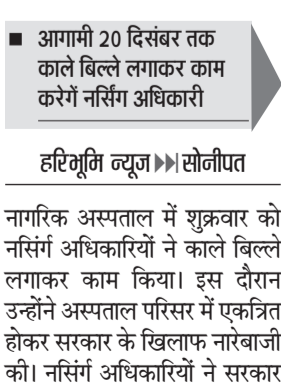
■ आगामी 20 दिसंबर तक काले बिल्ले लगाकर काम करेगें नर्सिंग अधिकारी

हरिभूमि न्यूज ▶▶| सोनीपत

नागरिक अस्पताल में शुक्रवार को नर्सिंग अधिकारियों ने काले बिल्ले लगाकर काम किया। इस दौरान उन्होंने अस्पताल परिसर में एकत्रित होकर सरकार के खिलाफ नारेबाजी की। नर्सिंग अधिकारियों ने सरकार